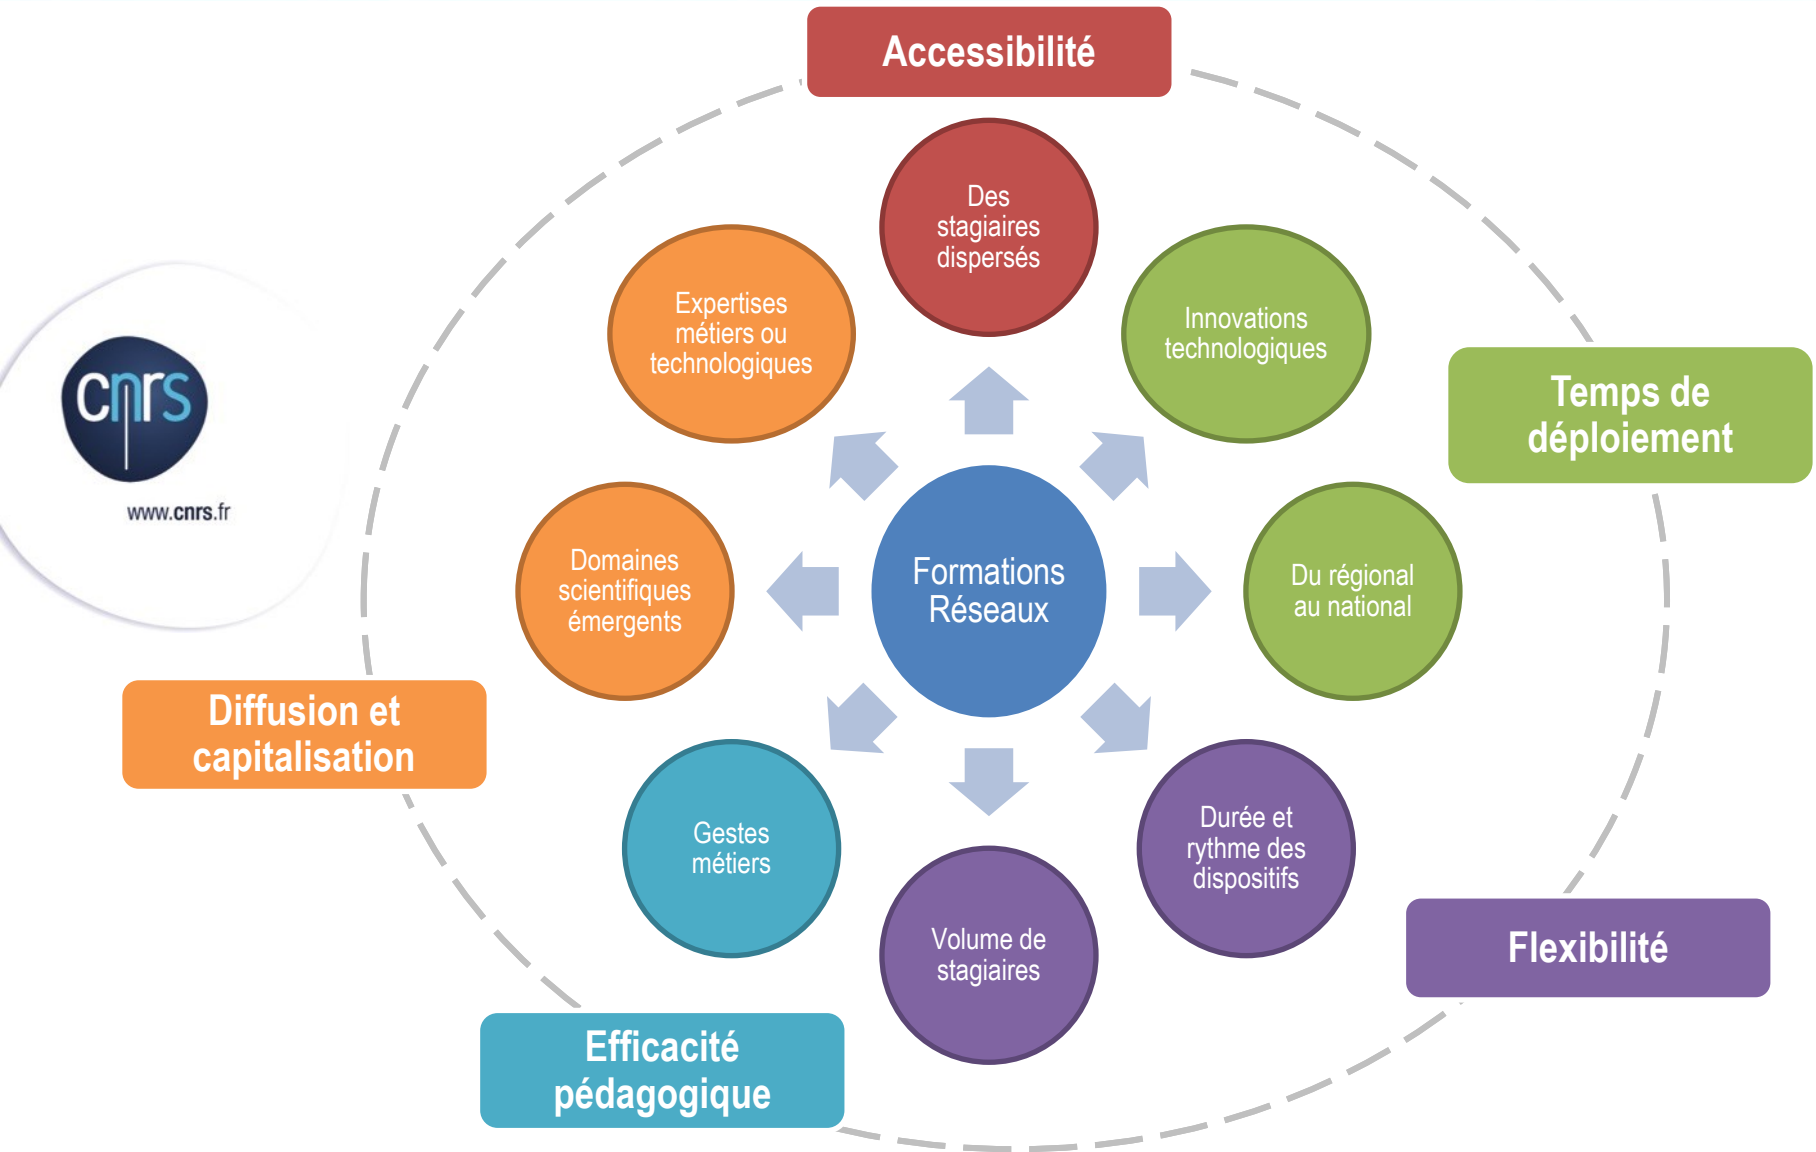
Accessibilité

cnrs
www.cnrs.fr

Des stagiaires dispersés

Expertises métiers ou technologiques

Innovations technologiques

Temps de déploiement

Domaines scientifiques émergents

Formations Réseaux

Du régional au national

Diffusion et capitalisation

Gestes métiers

Durée et rythme des dispositifs

Volume de stagiaires

Flexibilité

Efficacité pédagogique